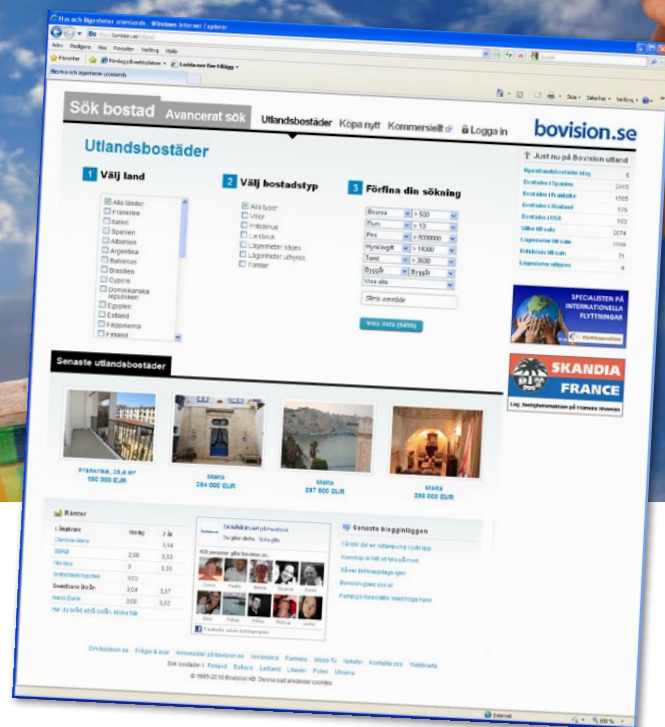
Hus och lägenheter utomlands - Windows Internet Explorer

Arkiv Redigera Visa Favoriter Verktyg Hjälp

Favoriter

Bo hus och lägenheter utomlands

Sök bostad Avancerat sök Utlandsbostäder Köpa nytt Kommersiellt Logga in bovision.se

Utlandsbostäder

1 Välj land

Alla länder
Frankrike
Italien
Spanien
Albanien
Argentina
Bahamas
Brasilien
Cypern
Dominikanska republiken
Egypten
Estland
Filippinerna
Finland

2 Välj bostadstyp

Alla typer
Villor
Fritidshus
Lantbruk
Lägenheter säljes
Lägenheter uthyres
Tomter

3 Förfina din sökning

Boarea > 500
Rum > 13
Pris > 5000000
Hyra/avgift > 14000
Tomt > 3500
Byggår Byggår
Visa alla

Skriv område

Visa träffar

Just nu på Bovision utland

SPECIALISTEN PÅ INTERNATIONELLA FLYTTNINGAR

SKANDIA FRANCE

Senaste utlandsbostäder

Frankrike, 24,4 m²
190 000 EUR

Malta
294 000 EUR

Malta
297 600 EUR

Malta
296 000 EUR

Räntor

Senaste blogginläggen

Om bovision.se Frågor & svar Annonsera på bovision.se Annonsera Partners Bolån Nyheter Kontakta oss Webbkarta

Sök bostäder i Finland Estland Lettland Litauen Polen Ukraina

© 1995-2010 Bovision AB. Denna sajt använder cookies

Internet 100%